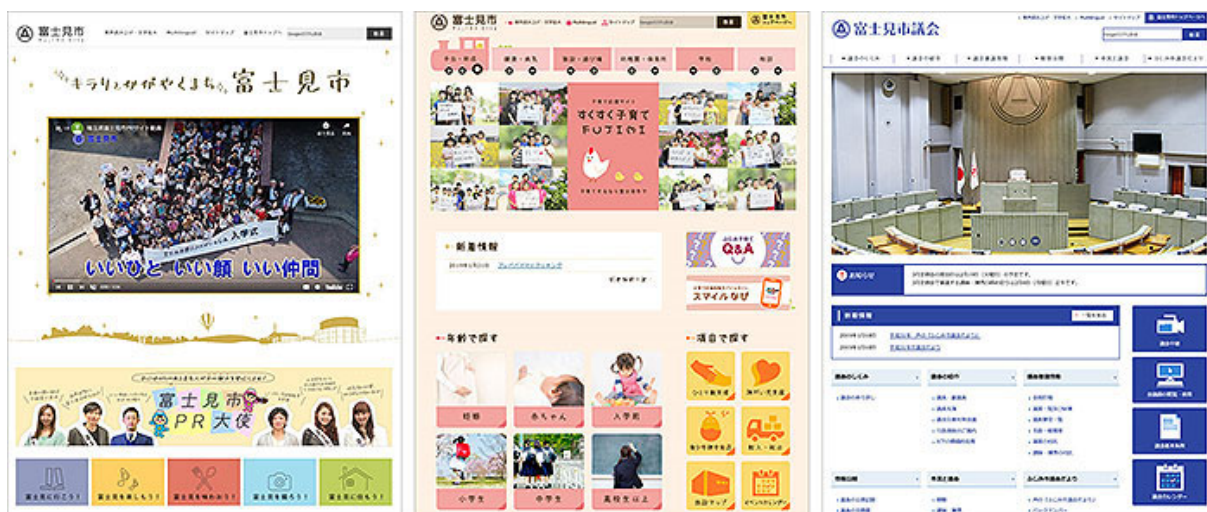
富士見市

キラリとかがやくまち。富士見市

いいひと いい顔 いい仲間

入学式

富士見市 PR大使

富士見市

すくすく子育て FUJIMI

新着情報

Q&A

スマイルなび

年齢で探す

項目で探す

妊娠

赤ちゃん

入学前

小学生

中学生

高校生以上

富士見市議会

お知らせ

新着情報

議会のしくみ

議会中継

議会カレンダー